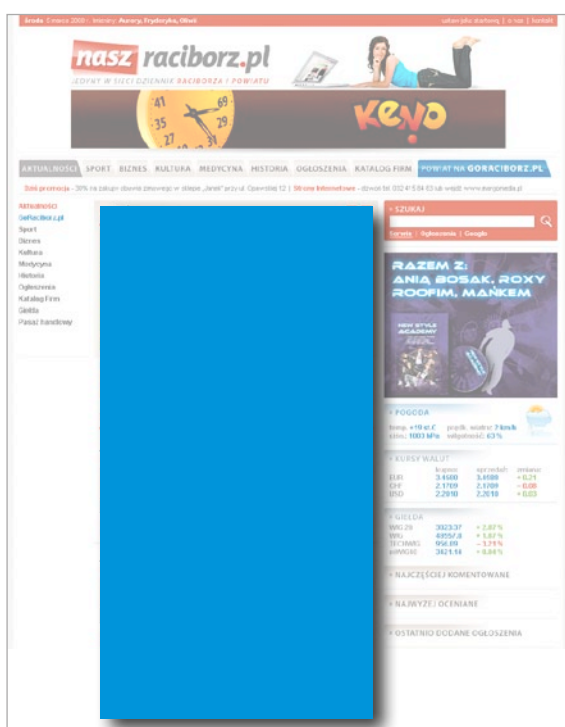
Środa 5 marca 2008 r. Imieniny: Aurory, Fryderyka, Oliwii

ustaw jako startową | o nas | kontakt

nasz raciborz.pl

JEDYNY W SIECI DZIENNIK RACIBORZA I POWIATU

KENO

AKTUALNOŚCI SPORT BIZNES KULTURA MEDYCYNA HISTORIA OGŁOSZENIA KATALOG FIRM POWIAT NA GORACIBORZ.PL

Żółta promocja - 30% na zakupy obuwia zimowego w sklepie „Janek" przy ul. Opawskiej 12 | Strony internetowe - dzwoń tel. 032 415 64 03 lub wejdź www.evergomedia.pl

Aktualności
GoRaciborz.pl
Sport
Biznes
Kultura
Medycyna
Historia
Ogłoszenia
Katalog Firm
Giełda
Pasaż handlowy

SZUKAJ

Serwis | Ogłoszenia | Google

RAZEM Z: ANIĄ BOSAK, ROXY ROOFIM, MAŃKIEM

NEW STYLE ACADEMY

POGODA

temp. +10 st. C prędk. wiatru: 7 km/h
ciśn.: 1003 hPa wilgotność: 63 %

KURSY WALUT

| | kupno | sprzedaż | zmiana |
|---|---|---|---|
| EUR | 3.4560 | 3.4560 | + 0.21 |
| CHF | 2.1709 | 2.1709 | - 0.08 |
| USD | 2.2910 | 2.2610 | + 0.03 |

GIEŁDA

| | | |
|---|---|---|
| WIG 20 | 3023.37 | + 2.47 % |
| WIG | 43557.8 | + 1.87 % |
| TECHWIG | 956.89 | - 3.71 % |
| sWIG80 | 3421.14 | + 0.84 % |

NAJCZĘŚCIEJ KOMENTOWANE

NAJWYŻEJ OCENIANE

OSTATNIO DODANE OGŁOSZENIA